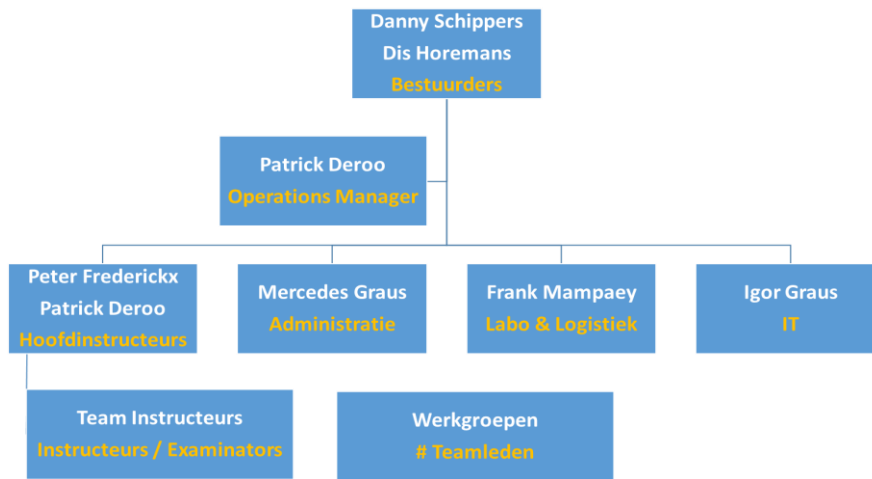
Danny Schippers
Dis Horemans
Bestuurders

Patrick Deroo
Operations Manager

Peter Frederickx
Patrick Deroo
Hoofdinstructeurs

Mercedes Graus
Administratie

Frank Mampaey
Labo & Logistiek

Igor Graus
IT

Team Instructeurs
Instructeurs / Examinators

Werkgroepen
# Teamleden